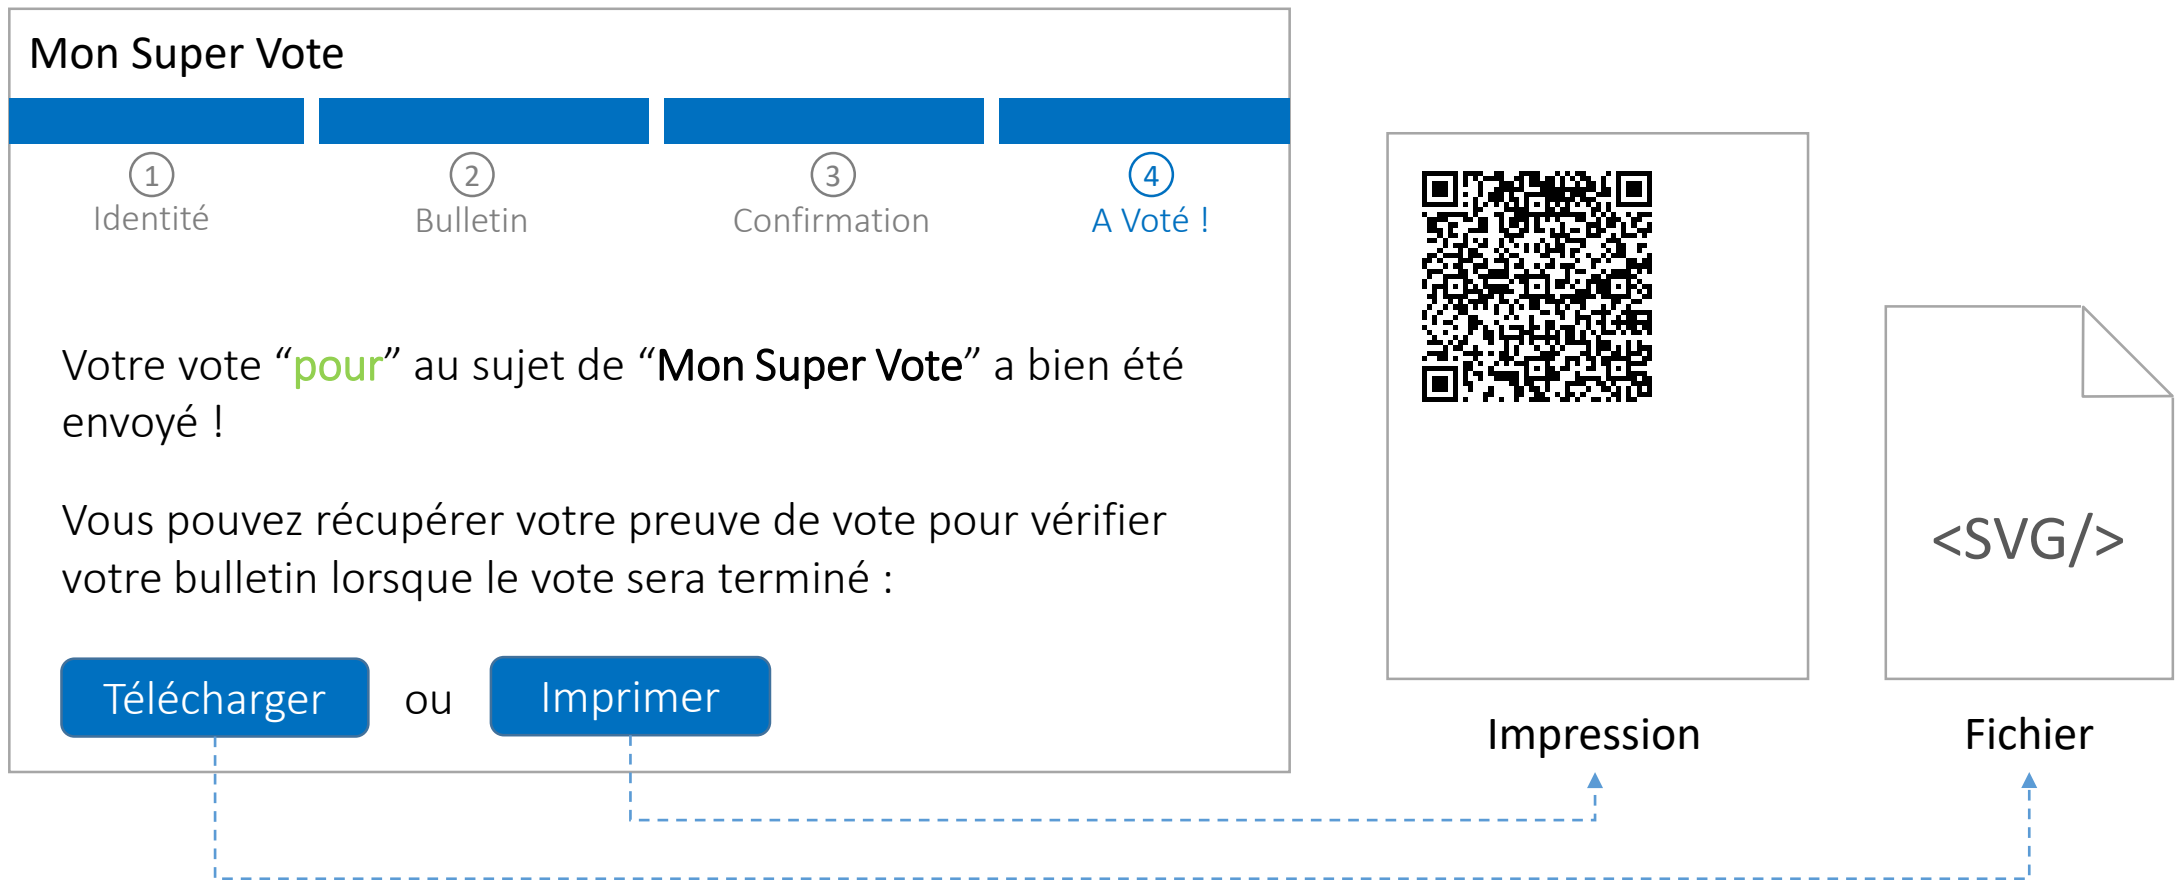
Mon Super Vote

1
Identité

2
Bulletin

3
Confirmation

4
A Voté !

Votre vote “pour” au sujet de “Mon Super Vote” a bien été envoyé !

Vous pouvez récupérer votre preuve de vote pour vérifier votre bulletin lorsque le vote sera terminé :

Télécharger ou Imprimer

<SVG/>

Impression

Fichier